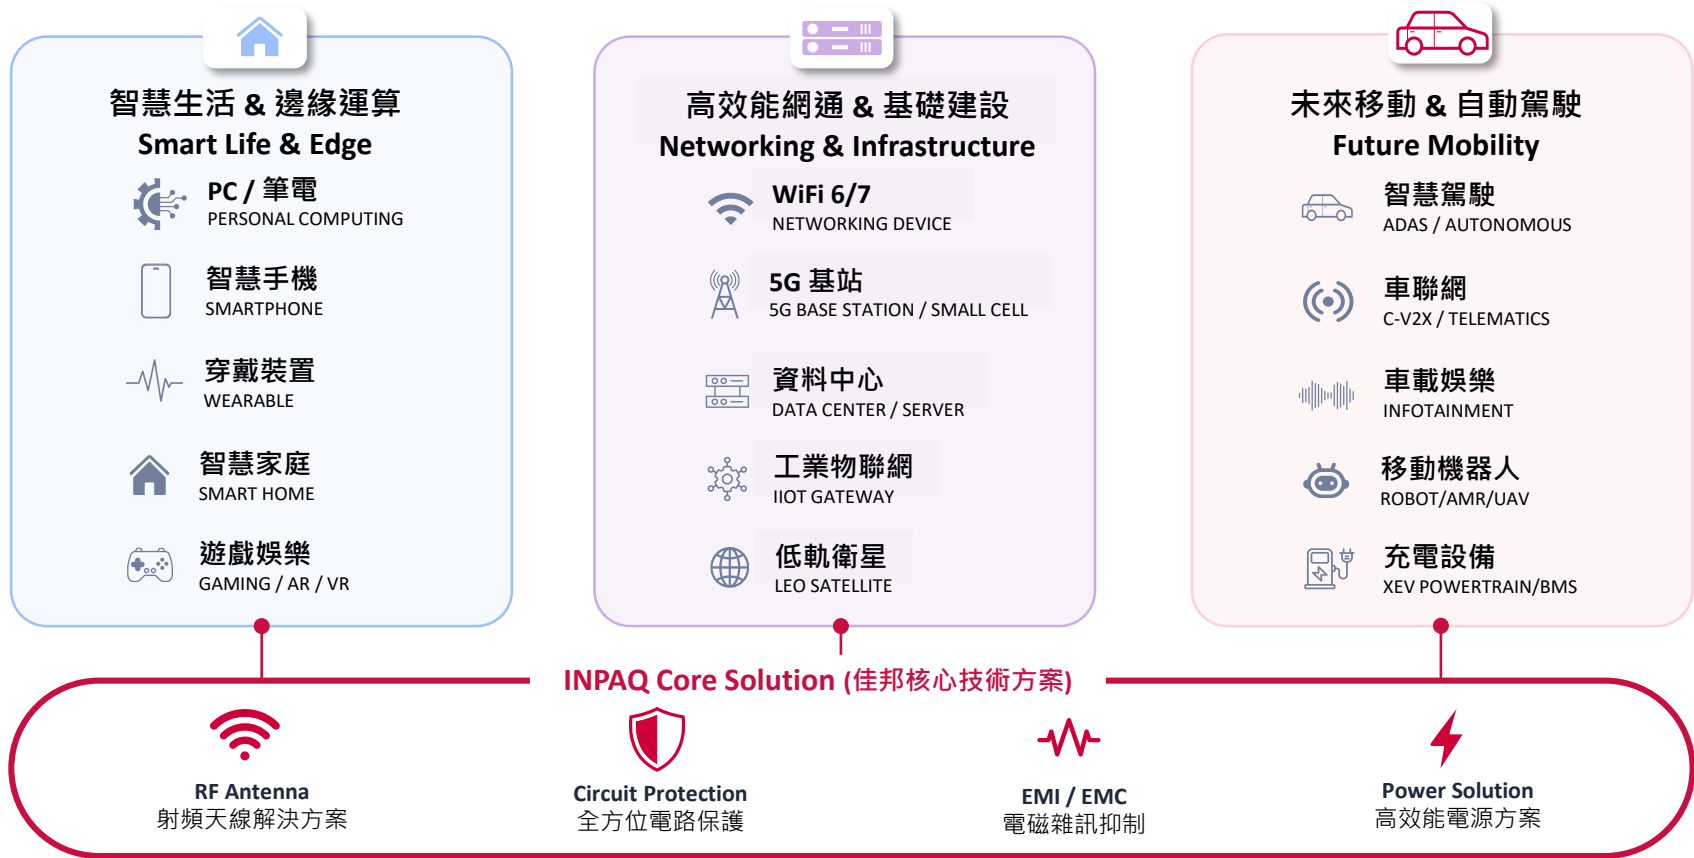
智慧生活 & 邊緣運算
Smart Life & Edge

PC / 筆電
PERSONAL COMPUTING

智慧手機
SMARTPHONE

穿戴裝置
WEARABLE

智慧家庭
SMART HOME

遊戲娛樂
GAMING / AR / VR

高效能網通 & 基礎建設
Networking & Infrastructure

WiFi 6/7
NETWORKING DEVICE

5G 基站
5G BASE STATION / SMALL CELL

資料中心
DATA CENTER / SERVER

工業物聯網
IIOT GATEWAY

低軌衛星
LEO SATELLITE

未來移動 & 自動駕駛
Future Mobility

智慧駕駛
ADAS / AUTONOMOUS

車聯網
C-V2X / TELEMATICS

車載娛樂
INFOTAINMENT

移動機器人
ROBOT/AMR/UAV

充電設備
XEV POWERTRAIN/BMS

INPAQ Core Solution (佳邦核心技術方案)

RF Antenna
射頻天線解決方案

Circuit Protection
全方位電路保護

EMI / EMC
電磁雜訊抑制

Power Solution
高效能電源方案